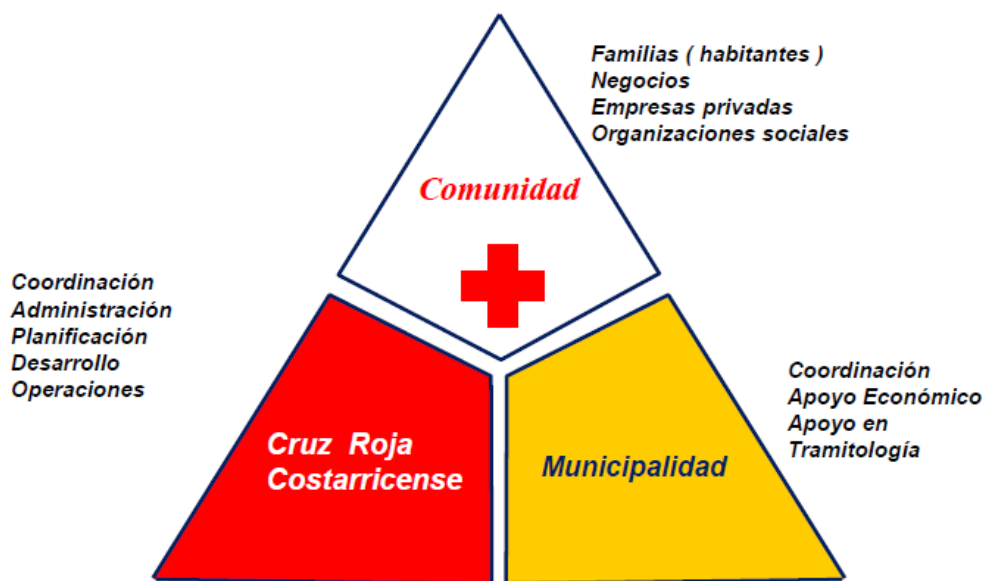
Familias ( habitantes )
Negocios
Empresas privadas
Organizaciones sociales

Comunidad

Coordinación
Administración
Planificación
Desarrollo
Operaciones

Cruz Roja Costarricense

Municipalidad

Coordinación
Apoyo Económico
Apoyo en Tramitología